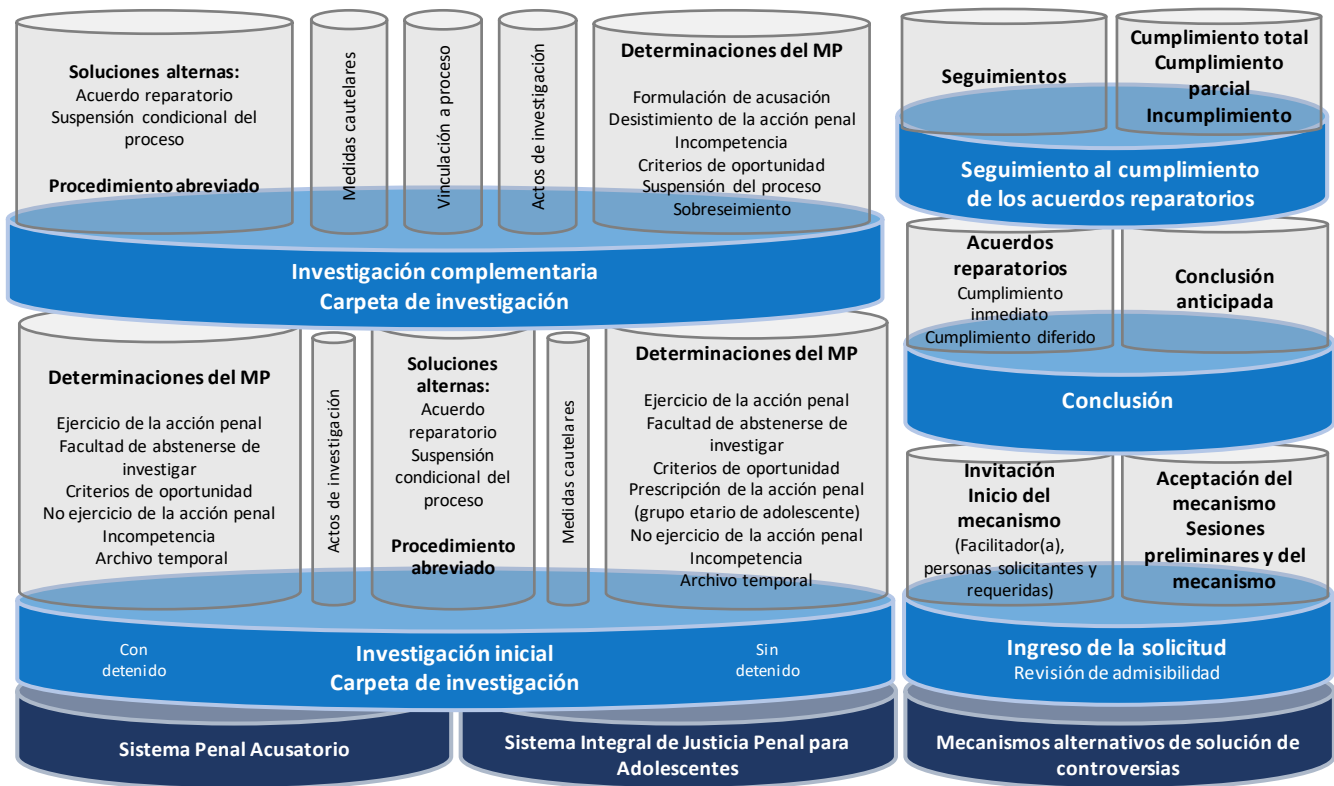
Soluciones alternas:
Acuerdo reparatorio
Suspensión condicional del proceso

Procedimiento abreviado

Medidas cautelares

Vinculación a proceso

Actos de investigación

Determinaciones del MP

Formulación de acusación
Desistimiento de la acción penal
Incompetencia
Criterios de oportunidad
Suspensión del proceso
Sobreseimiento

Investigación complementaria
Carpeta de investigación

Determinaciones del MP

Ejercicio de la acción penal
Facultad de abstenerse de investigar
Criterios de oportunidad
No ejercicio de la acción penal
Incompetencia
Archivo temporal

Actos de investigación

Soluciones alternas:
Acuerdo reparatorio
Suspensión condicional del proceso

Procedimiento abreviado

Medidas cautelares

Determinaciones del MP

Ejercicio de la acción penal
Facultad de abstenerse de investigar
Criterios de oportunidad
Prescripción de la acción penal (grupo etario de adolescente)
No ejercicio de la acción penal
Incompetencia
Archivo temporal

Con detenido

Investigación inicial
Carpeta de investigación

Sin detenido

Sistema Penal Acusatorio

Sistema Integral de Justicia Penal para Adolescentes

Seguimientos

Cumplimiento total
Cumplimiento parcial
Incumplimiento

Seguimiento al cumplimiento de los acuerdos reparatorios

Acuerdos reparatorios
Cumplimiento inmediato
Cumplimiento diferido

Conclusión anticipada

Conclusión

Invitación
Inicio del mecanismo
(Facilitador(a), personas solicitantes y requeridas)

Aceptación del mecanismo
Sesiones preliminares y del mecanismo

Ingreso de la solicitud
Revisión de admisibilidad

Mecanismos alternativos de solución de controversias